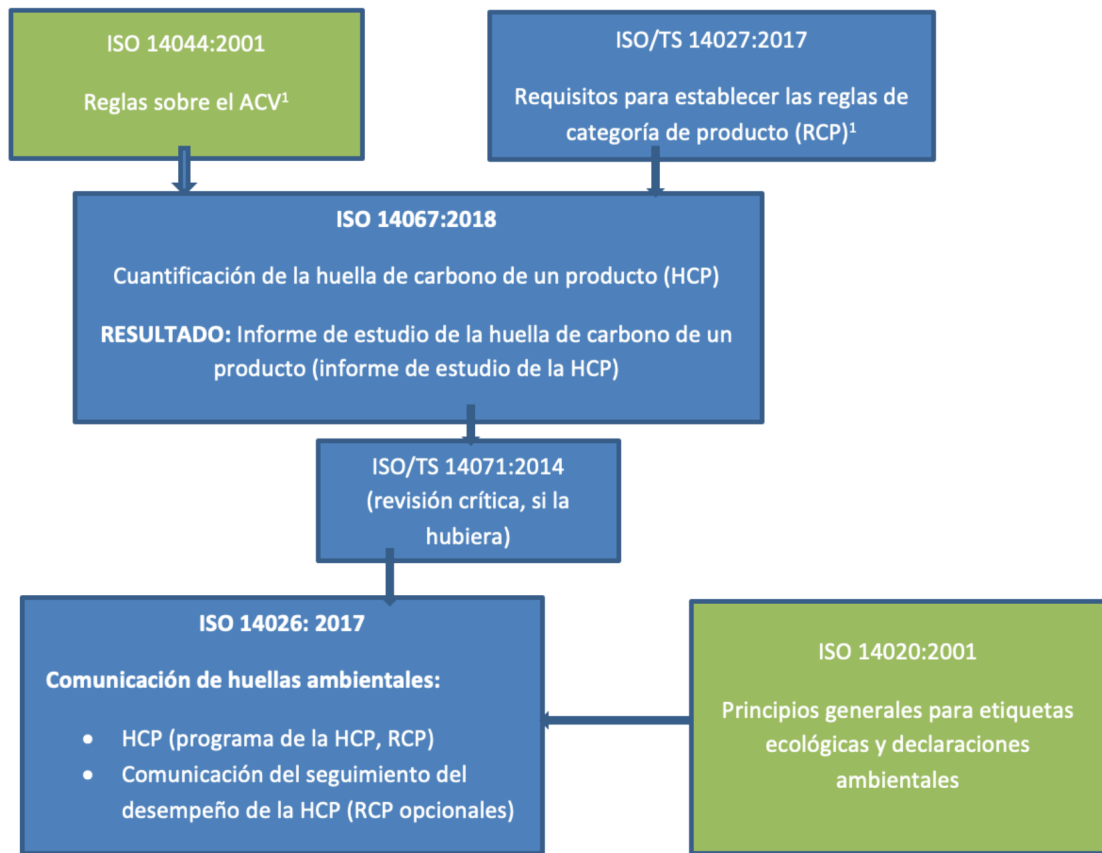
ISO 14044:2001

Reglas sobre el ACV¹

ISO/TS 14027:2017

Requisitos para establecer las reglas de categoría de producto (RCP)¹

ISO 14067:2018

Cuantificación de la huella de carbono de un producto (HCP)

RESULTADO: Informe de estudio de la huella de carbono de un producto (informe de estudio de la HCP)

ISO/TS 14071:2014 (revisión crítica, si la hubiera)

ISO 14026: 2017

Comunicación de huellas ambientales:

- HCP (programa de la HCP, RCP)
- Comunicación del seguimiento del desempeño de la HCP (RCP opcionales)

ISO 14020:2001

Principios generales para etiquetas ecológicas y declaraciones ambientales